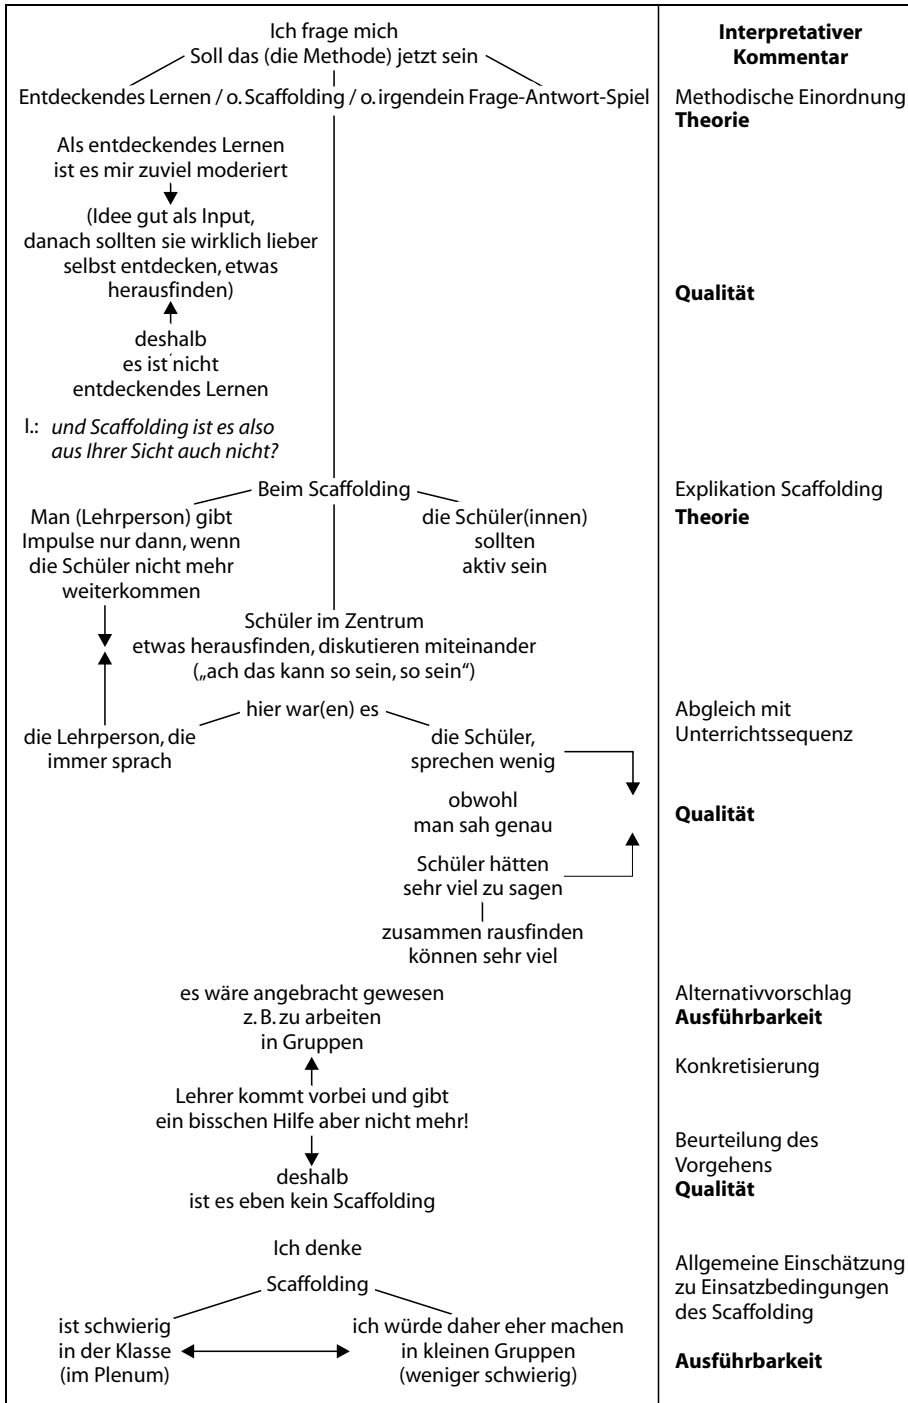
Ich frage mich
Soll das (die Methode) jetzt sein

Entdeckendes Lernen / o. Scaffolding / o. irgendein Frage-Antwort-Spiel

Als entdeckendes Lernen ist es mir zuviel moderiert

(Idee gut als Input, danach sollten sie wirklich lieber selbst entdecken, etwas herausfinden)

deshalb es ist nicht entdeckendes Lernen

I.: *und Scaffolding ist es also aus Ihrer Sicht auch nicht?*

Beim Scaffolding

Man (Lehrperson) gibt Impulse nur dann, wenn die Schüler nicht mehr weiterkommen

die Schüler(innen) sollten aktiv sein

Schüler im Zentrum etwas herausfinden, diskutieren miteinander („ach das kann so sein, so sein")

hier war(en) es

die Lehrperson, die immer sprach

die Schüler, sprechen wenig

obwohl man sah genau

Schüler hätten sehr viel zu sagen

zusammen rausfinden können sehr viel

es wäre angebracht gewesen z. B. zu arbeiten in Gruppen

Lehrer kommt vorbei und gibt ein bisschen Hilfe aber nicht mehr!

deshalb ist es eben kein Scaffolding

Ich denke

Scaffolding

ist schwierig in der Klasse (im Plenum)

ich würde daher eher machen in kleinen Gruppen (weniger schwierig)

**Interpretativer Kommentar**

Methodische Einordnung
**Theorie**

**Qualität**

Explikation Scaffolding
**Theorie**

Abgleich mit Unterrichtssequenz

**Qualität**

Alternativvorschlag
**Ausführbarkeit**

Konkretisierung

Beurteilung des Vorgehens
**Qualität**

Allgemeine Einschätzung zu Einsatzbedingungen des Scaffolding

**Ausführbarkeit**